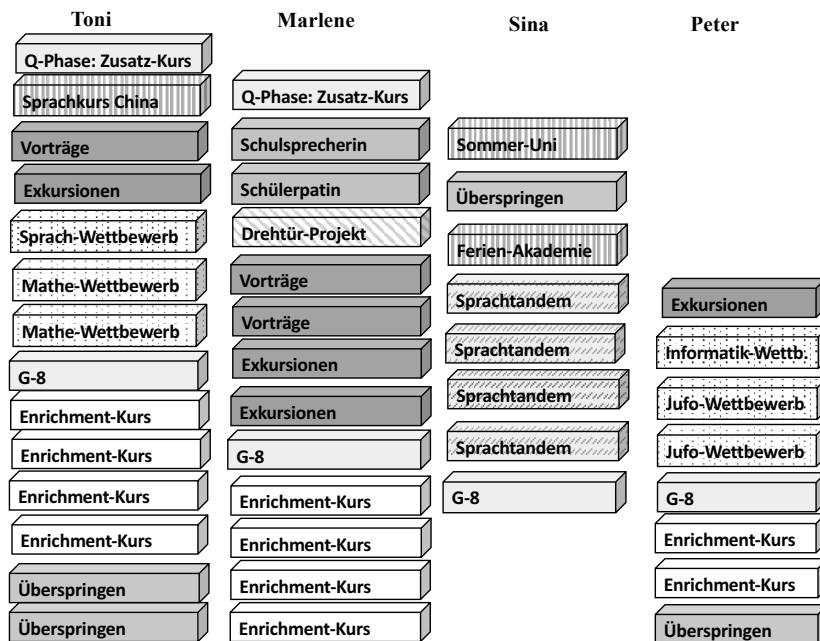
Toni

Q-Phase: Zusatz-Kurs
Sprachkurs China
Vorträge
Exkursionen
Sprach-Wettbewerb
Mathe-Wettbewerb
Mathe-Wettbewerb
G-8
Enrichment-Kurs
Enrichment-Kurs
Enrichment-Kurs
Enrichment-Kurs
Überspringen
Überspringen

Marlene

Q-Phase: Zusatz-Kurs
Schulsprecherin
Schülerpatin
Drehtür-Projekt
Vorträge
Vorträge
Exkursionen
Exkursionen
G-8
Enrichment-Kurs
Enrichment-Kurs
Enrichment-Kurs
Enrichment-Kurs

Sina

Sommer-Uni
Überspringen
Ferien-Akademie
Sprachtandem
Sprachtandem
Sprachtandem
Sprachtandem
G-8

Peter

Exkursionen
Informatik-Wettb.
Jufo-Wettbewerb
Jufo-Wettbewerb
G-8
Enrichment-Kurs
Enrichment-Kurs
Überspringen